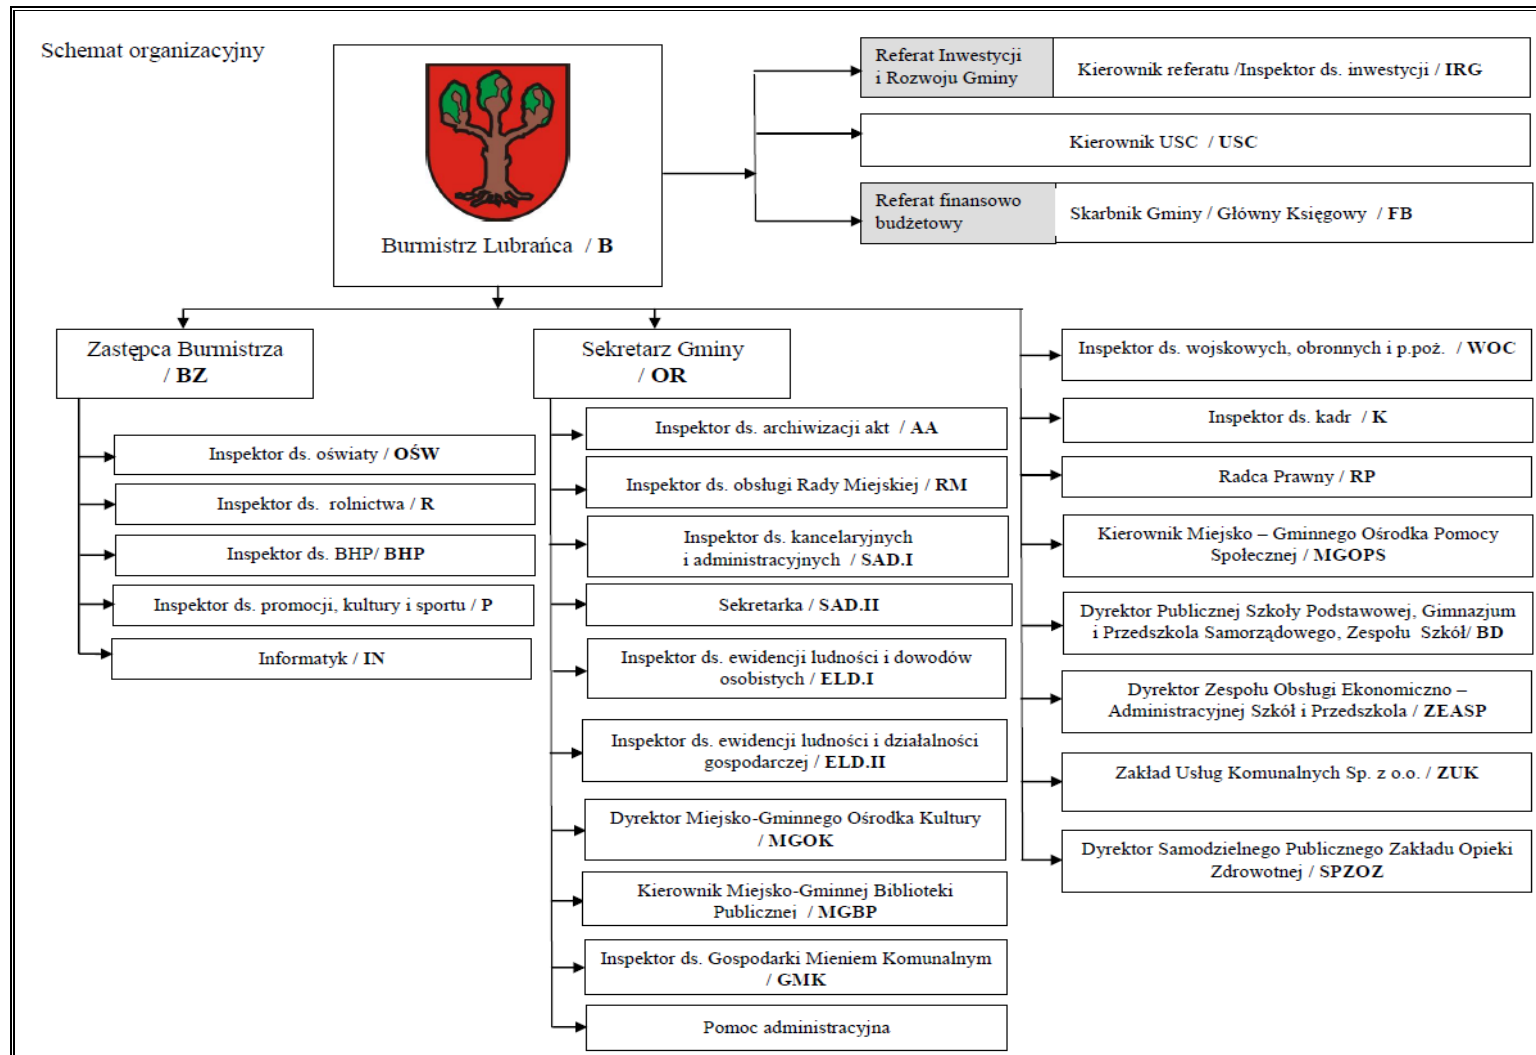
Schemat organizacyjny

Burmistrz Lubrańca / **B**

Referat Inwestycji i Rozwoju Gminy

Kierownik referatu /Inspektor ds. inwestycji / **IRG**

Kierownik USC / **USC**

Referat finansowo budżetowy

Skarbnik Gminy / Główny Księgowy / **FB**

Zastępca Burmistrza / **BZ**

Sekretarz Gminy / **OR**

Inspektor ds. oświaty / **OŚW**

Inspektor ds. rolnictwa / **R**

Inspektor ds. BHP/ **BHP**

Inspektor ds. promocji, kultury i sportu / **P**

Informatyk / **IN**

Inspektor ds. archiwizacji akt / **AA**

Inspektor ds. obsługi Rady Miejskiej / **RM**

Inspektor ds. kancelaryjnych i administracyjnych / **SAD.I**

Sekretarka / **SAD.II**

Inspektor ds. ewidencji ludności i dowodów osobistych / **ELD.I**

Inspektor ds. ewidencji ludności i działalności gospodarczej / **ELD.II**

Dyrektor Miejsko-Gminnego Ośrodka Kultury / **MGOK**

Kierownik Miejsko-Gminnej Biblioteki Publicznej / **MGBP**

Inspektor ds. Gospodarki Mieniem Komunalnym / **GMK**

Pomoc administracyjna

Inspektor ds. wojskowych, obronnych i p.poż. / **WOC**

Inspektor ds. kadr / **K**

Radca Prawny / **RP**

Kierownik Miejsko – Gminnego Ośrodka Pomocy Społecznej / **MGOPS**

Dyrektor Publicznej Szkoły Podstawowej, Gimnazjum i Przedszkola Samorządowego, Zespołu Szkół/ **BD**

Dyrektor Zespołu Obsługi Ekonomiczno – Administracyjnej Szkół i Przedszkola / **ZEASP**

Zakład Usług Komunalnych Sp. z o.o. / **ZUK**

Dyrektor Samodzielnego Publicznego Zakładu Opieki Zdrowotnej / **SPZOZ**